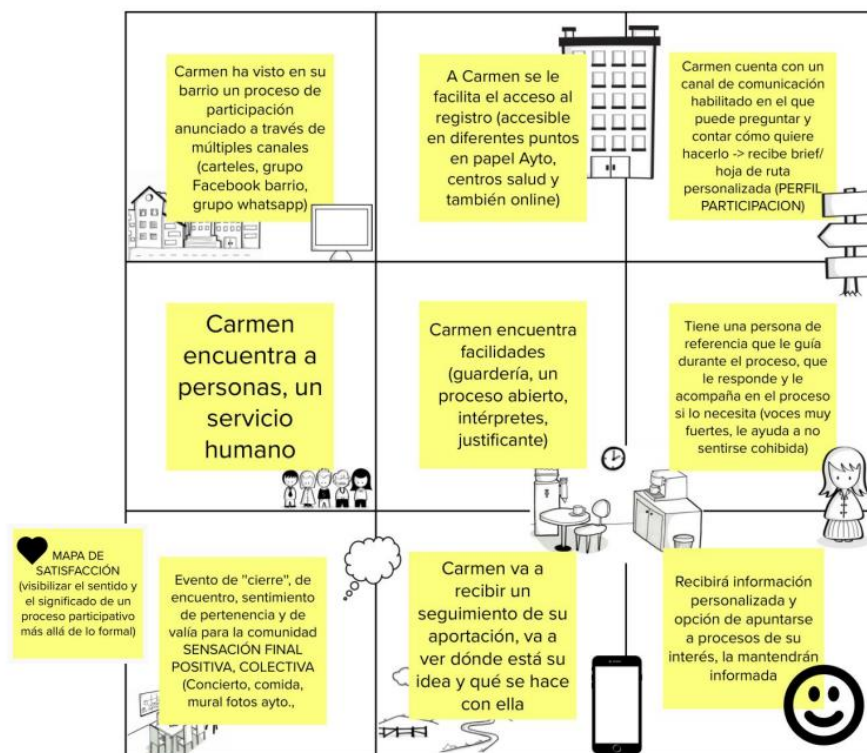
Carmen ha visto en su barrio un proceso de participación anunciado a través de múltiples canales (carteles, grupo Facebook barrio, grupo whatsapp)

A Carmen se le facilita el acceso al registro (accesible en diferentes puntos en papel Ayto, centros salud y también online)

Carmen cuenta con un canal de comunicación habilitado en el que puede preguntar y contar cómo quiere hacerlo -> recibe brief/ hoja de ruta personalizada (PERFIL PARTICIPACION)

Carmen encuentra a personas, un servicio humano

Carmen encuentra facilidades (guardería, un proceso abierto, intérpretes, justificante)

Tiene una persona de referencia que le guía durante el proceso, que le responde y le acompaña en el proceso si lo necesita (voces muy fuertes, le ayuda a no sentirse cohibida)

MAPA DE SATISFACCIÓN (visibilizar el sentido y el significado de un proceso participativo más allá de lo formal)

Evento de "cierre", de encuentro, sentimiento de pertenencia y de valía para la comunidad SENSACIÓN FINAL POSITIVA, COLECTIVA (Concierto, comida, mural fotos ayto.,

Carmen va a recibir un seguimiento de su aportación, va a ver dónde está su idea y qué se hace con ella

Recibirá información personalizada y opción de apuntarse a procesos de su interés, la mantendrán informada